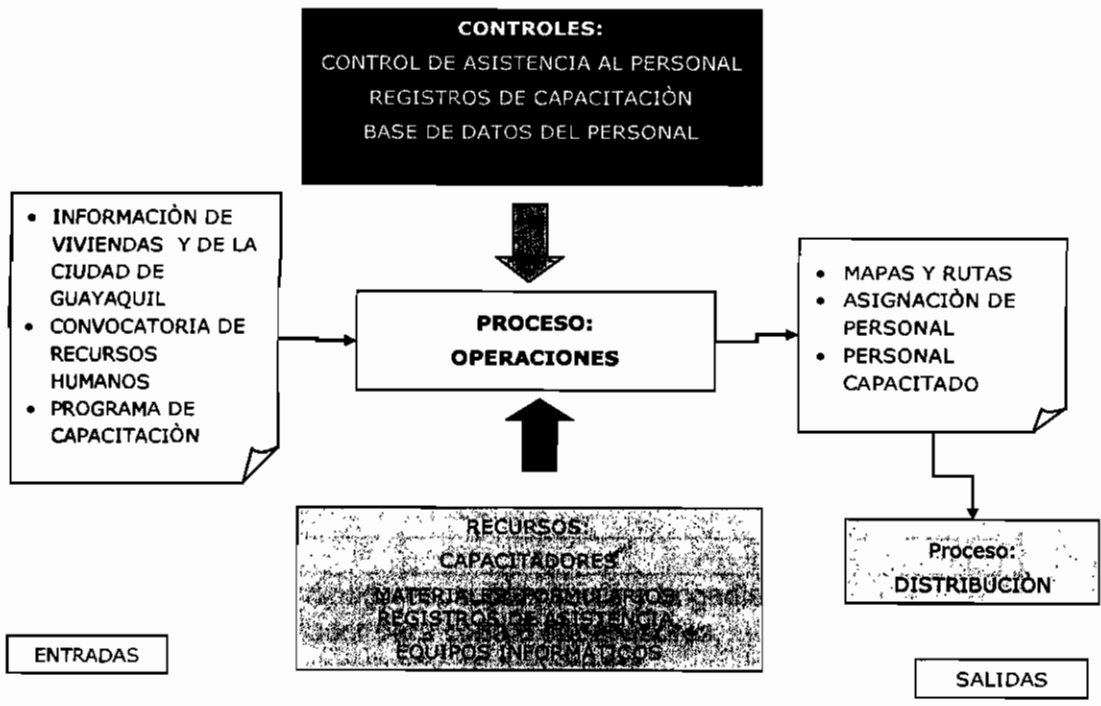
CONTROLES:
CONTROL DE ASISTENCIA AL PERSONAL
REGISTROS DE CAPACITACIÒN
BASE DE DATOS DEL PERSONAL

- INFORMACIÒN DE VIVIENDAS Y DE LA CIUDAD DE GUAYAQUIL
- CONVOCATORIA DE RECURSOS HUMANOS
- PROGRAMA DE CAPACITACIÒN

PROCESO:
OPERACIONES

- MAPAS Y RUTAS
- ASIGNACIÒN DE PERSONAL
- PERSONAL CAPACITADO

RECURSOS:
CAPACITADORES
MATERIALES/FORMULARIOS
REGISTROS DE ASISTENCIA
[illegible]
EQUIPOS INFORMATICOS

Proceso:
DISTRIBUCIÒN

ENTRADAS

SALIDAS